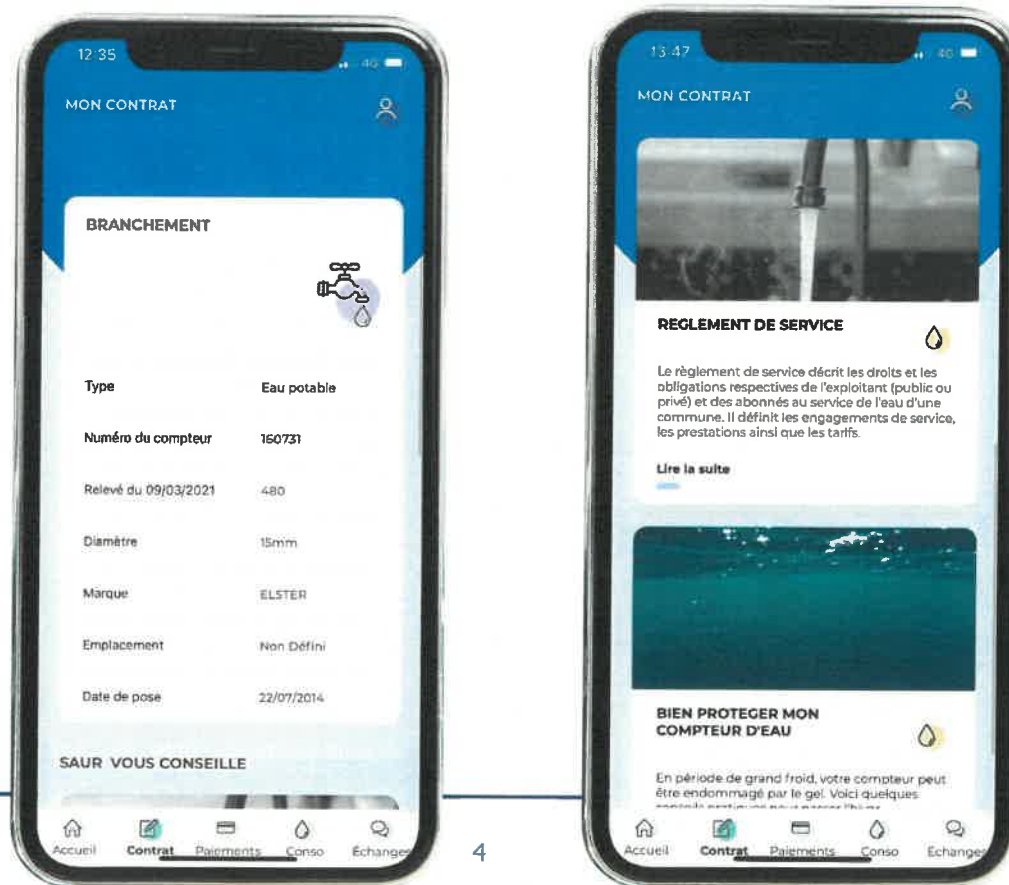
12:35

MON CONTRAT

BRANCHEMENT

| Type | Eau potable |
|---|---|
| Numéro du compteur | 160731 |
| Relevé du 09/03/2021 | 480 |
| Diamètre | 15mm |
| Marque | ELSTER |
| Emplacement | Non Défini |
| Date de pose | 22/07/2014 |

SAUR VOUS CONSEILLE

Accueil Contrat Paiements Conso Échanges

13:47

MON CONTRAT

REGLEMENT DE SERVICE

Le règlement de service décrit les droits et les obligations respectives de l'exploitant (public ou privé) et des abonnés au service de l'eau d'une commune. Il définit les engagements de service, les prestations ainsi que les tarifs.

Lire la suite

BIEN PROTEGER MON COMPTEUR D'EAU

En période de grand froid, votre compteur peut être endommagé par le gel. Voici quelques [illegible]

Accueil Contrat Paiements Conso Échanges

4